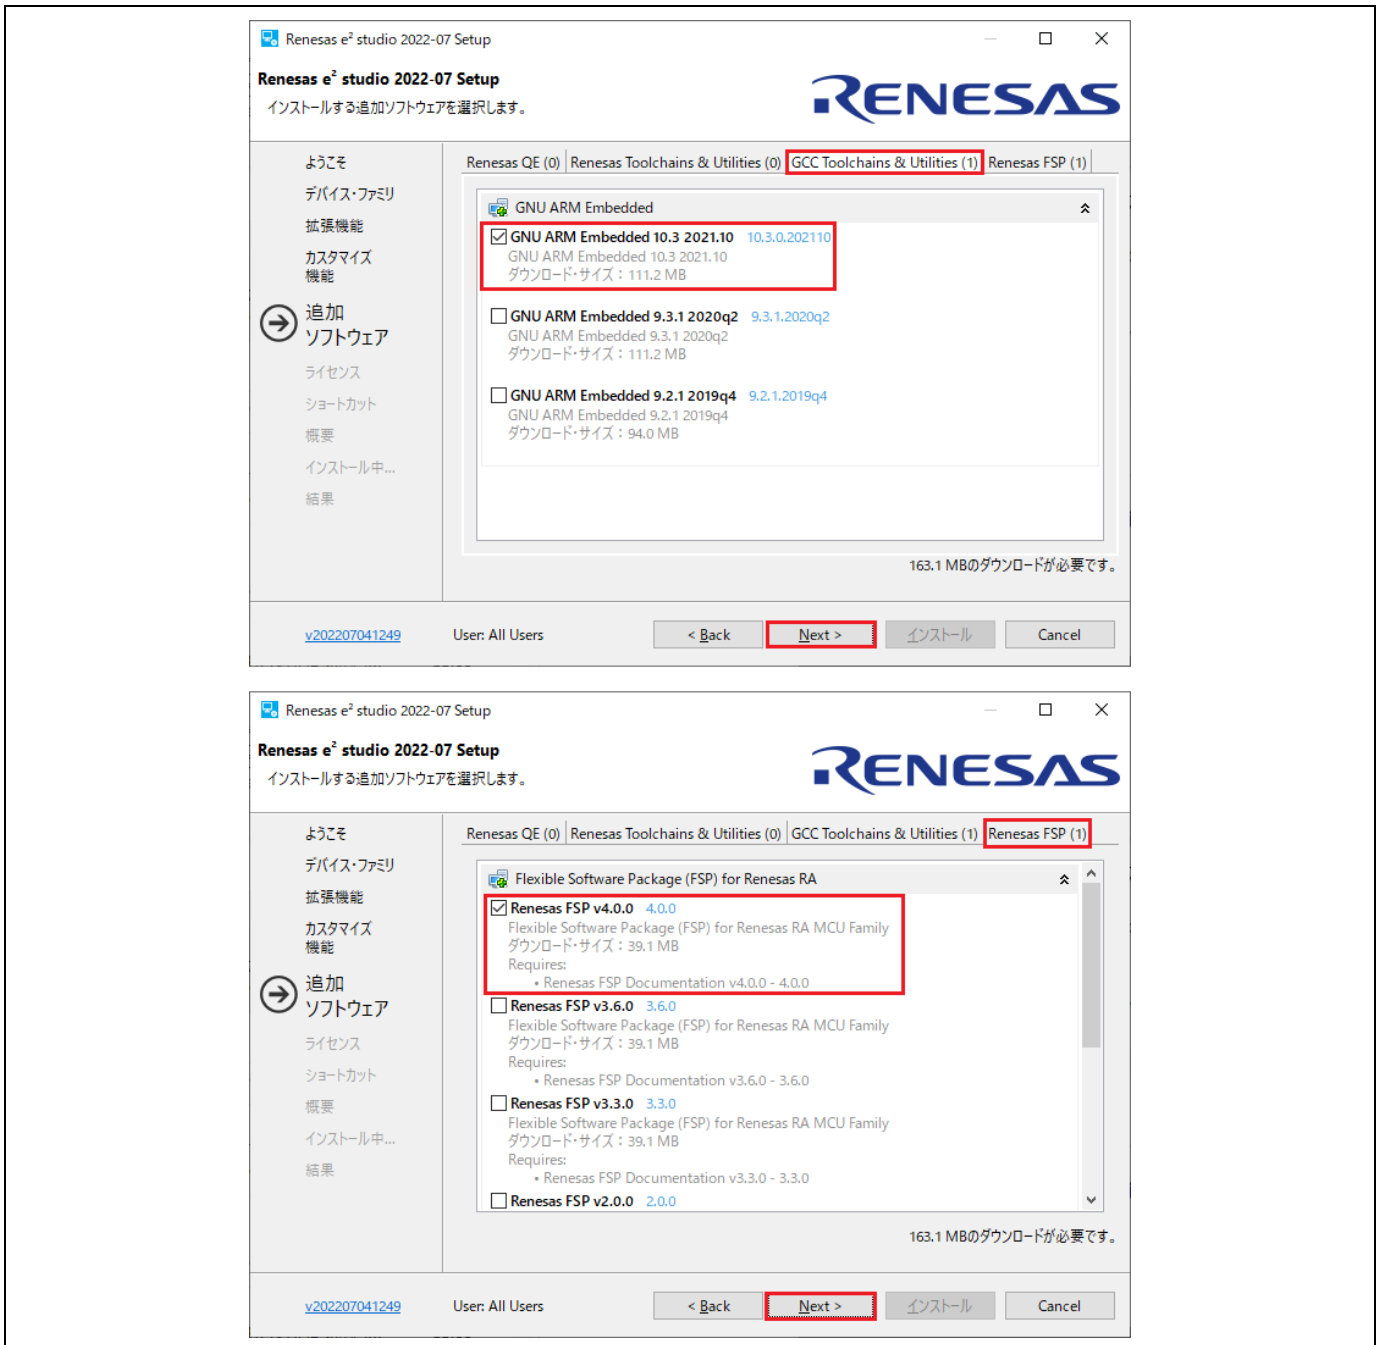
Renesas e² studio 2022-07 Setup

Renesas e² studio 2022-07 Setup
インストールする追加ソフトウェアを選択します。

RENESAS

ようこそ
デバイス・ファミリ
拡張機能
カスタマイズ機能
追加ソフトウェア
ライセンス
ショートカット
概要
インストール中...
結果

Renesas QE (0) | Renesas Toolchains & Utilities (0) | GCC Toolchains & Utilities (1) | Renesas FSP (1)

GNU ARM Embedded

GNU ARM Embedded 10.3 2021.10 10.3.0.202110
GNU ARM Embedded 10.3 2021.10
ダウンロード・サイズ：111.2 MB

GNU ARM Embedded 9.3.1 2020q2 9.3.1.2020q2
GNU ARM Embedded 9.3.1 2020q2
ダウンロード・サイズ：111.2 MB

GNU ARM Embedded 9.2.1 2019q4 9.2.1.2019q4
GNU ARM Embedded 9.2.1 2019q4
ダウンロード・サイズ：94.0 MB

163.1 MBのダウンロードが必要です。

v202207041249 User: All Users < Back Next > インストール Cancel

Renesas e² studio 2022-07 Setup

Renesas e² studio 2022-07 Setup
インストールする追加ソフトウェアを選択します。

RENESAS

ようこそ
デバイス・ファミリ
拡張機能
カスタマイズ機能
追加ソフトウェア
ライセンス
ショートカット
概要
インストール中...
結果

Renesas QE (0) | Renesas Toolchains & Utilities (0) | GCC Toolchains & Utilities (1) | Renesas FSP (1)

Flexible Software Package (FSP) for Renesas RA

Renesas FSP v4.0.0 4.0.0
Flexible Software Package (FSP) for Renesas RA MCU Family
ダウンロード・サイズ：39.1 MB
Requires:
• Renesas FSP Documentation v4.0.0 - 4.0.0

Renesas FSP v3.6.0 3.6.0
Flexible Software Package (FSP) for Renesas RA MCU Family
ダウンロード・サイズ：39.1 MB
Requires:
• Renesas FSP Documentation v3.6.0 - 3.6.0

Renesas FSP v3.3.0 3.3.0
Flexible Software Package (FSP) for Renesas RA MCU Family
ダウンロード・サイズ：39.1 MB
Requires:
• Renesas FSP Documentation v3.3.0 - 3.3.0

Renesas FSP v2.0.0 2.0.0

163.1 MBのダウンロードが必要です。

v202207041249 User: All Users < Back Next > インストール Cancel